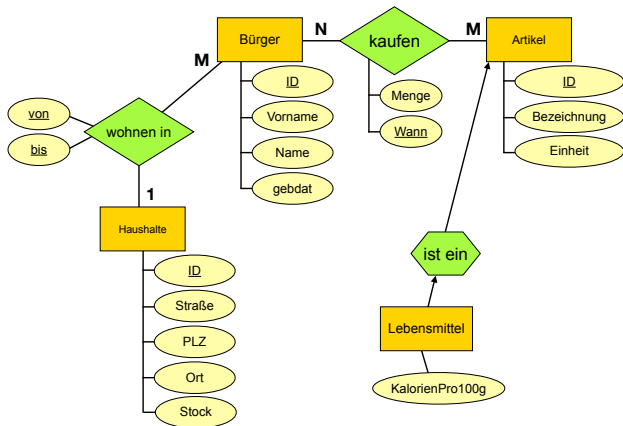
Bürger

N

kaufen

M

Artikel

M

ID

Vorname

Name

gebdat

Menge

Wann

ID

Bezeichnung

Einheit

von

bis

wohnen in

1

Haushalte

ID

Straße

PLZ

Ort

Stock

ist ein

Lebensmittel

KalorienPro100g